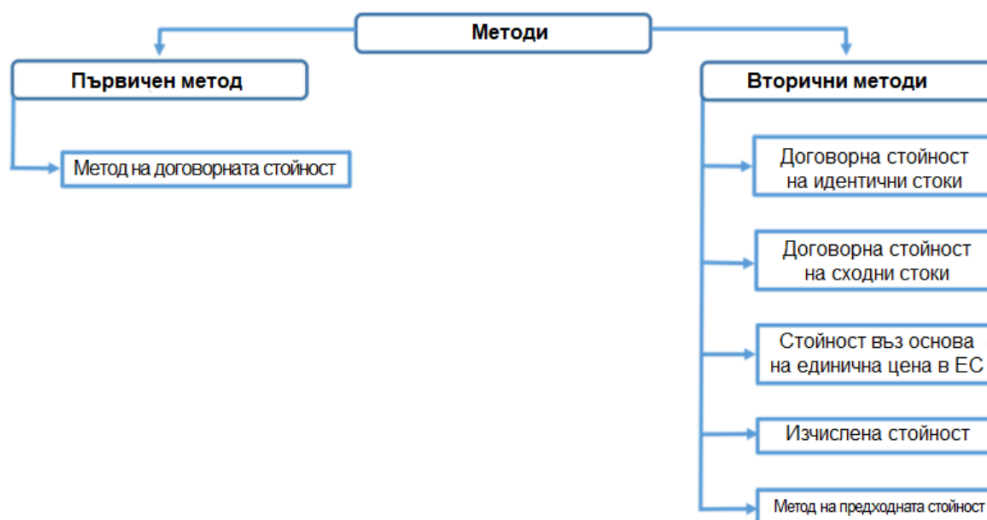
Методи

Първичен метод

Метод на договорната стойност

Вторични методи

Договорна стойност на идентични стоки

Договорна стойност на сходни стоки

Стойност въз основа на единична цена в ЕС

Изчислена стойност

Метод на предходната стойност